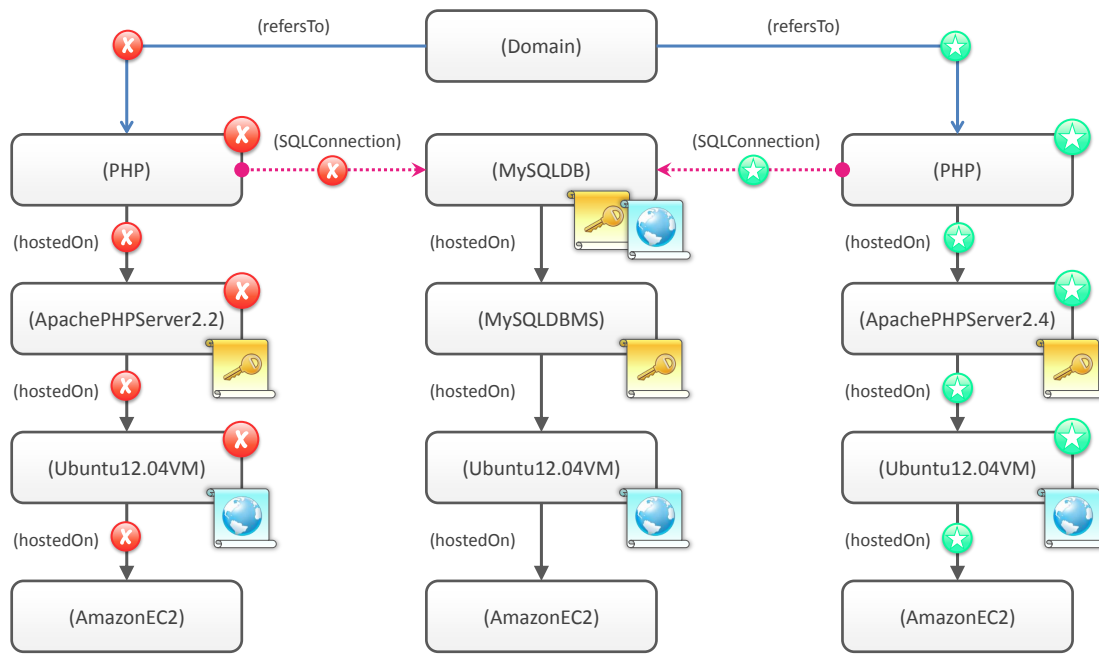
(refersTo)

(Domain)

(refersTo)

(PHP)

(SQLConnection)

(MySQLDB)

(SQLConnection)

(PHP)

(hostedOn)

(hostedOn)

(hostedOn)

(ApachePHPServer2.2)

(MySQLDBMS)

(ApachePHPServer2.4)

(hostedOn)

(hostedOn)

(hostedOn)

(Ubuntu12.04VM)

(Ubuntu12.04VM)

(Ubuntu12.04VM)

(hostedOn)

(hostedOn)

(hostedOn)

(AmazonEC2)

(AmazonEC2)

(AmazonEC2)